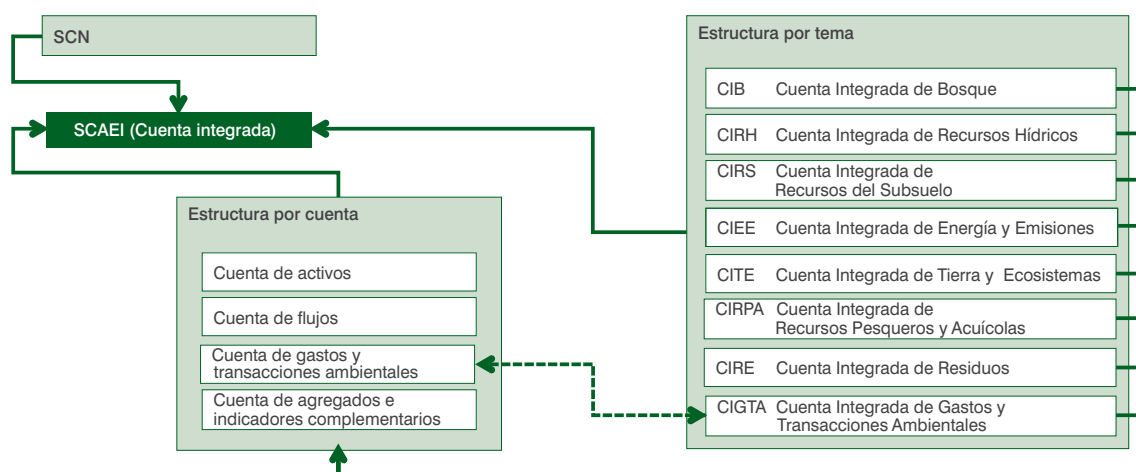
SCN

SCAEI (Cuenta integrada)

Estructura por cuenta

Cuenta de activos

Cuenta de flujos

Cuenta de gastos y transacciones ambientales

Cuenta de agregados e indicadores complementarios

Estructura por tema

CIB Cuenta Integrada de Bosque

CIRH Cuenta Integrada de Recursos Hídricos

CIRS Cuenta Integrada de Recursos del Subsuelo

CIEE Cuenta Integrada de Energía y Emisiones

CITE Cuenta Integrada de Tierra y Ecosistemas

CIRPA Cuenta Integrada de Recursos Pesqueros y Acuícolas

CIRE Cuenta Integrada de Residuos

CIGTA Cuenta Integrada de Gastos y Transacciones Ambientales